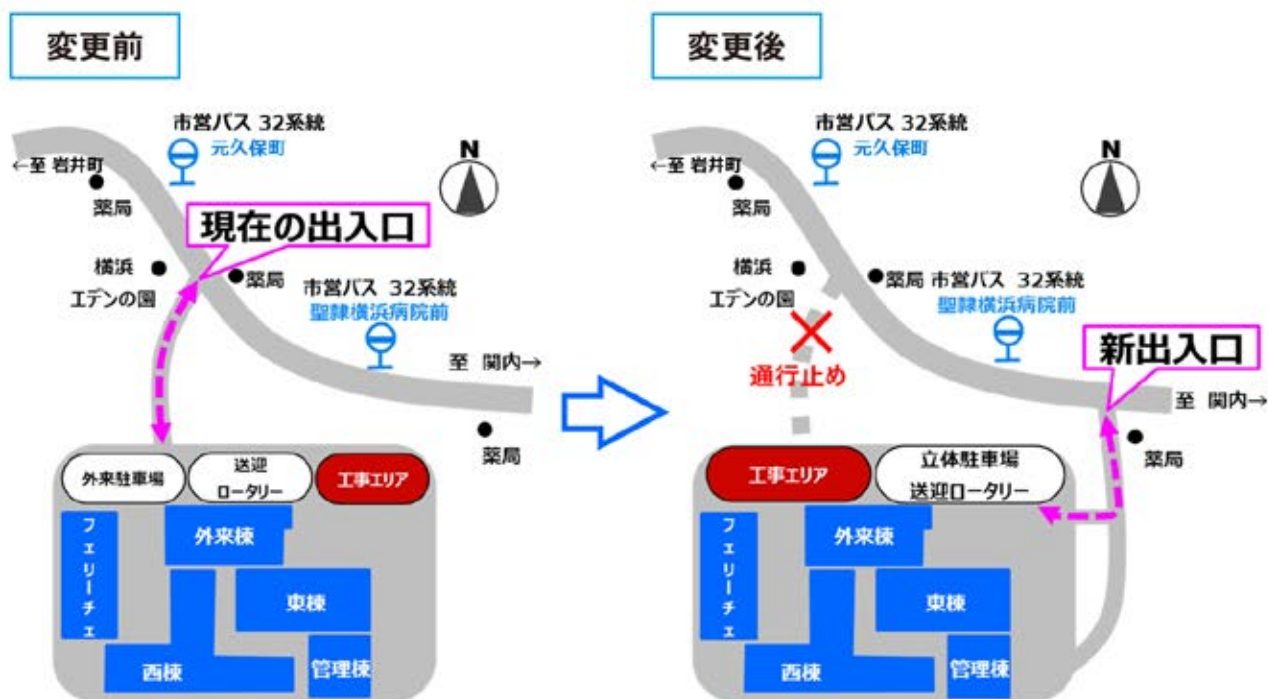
変更前

市営バス 32系統
元久保町
←至 岩井町
N
薬局
現在の出入口
横浜
エデンの園
薬局
市営バス 32系統
聖隷横浜病院前
至 関内→
薬局
外来駐車場
送迎
ロータリー
工事エリア
フェリーチェ
外来棟
東棟
西棟
管理棟

変更後

市営バス 32系統
元久保町
←至 岩井町
N
薬局
横浜
エデンの園
薬局
市営バス 32系統
聖隷横浜病院前
通行止め
新出入口
至 関内→
薬局
工事エリア
立体駐車場
送迎ロータリー
フェリーチェ
外来棟
東棟
西棟
管理棟